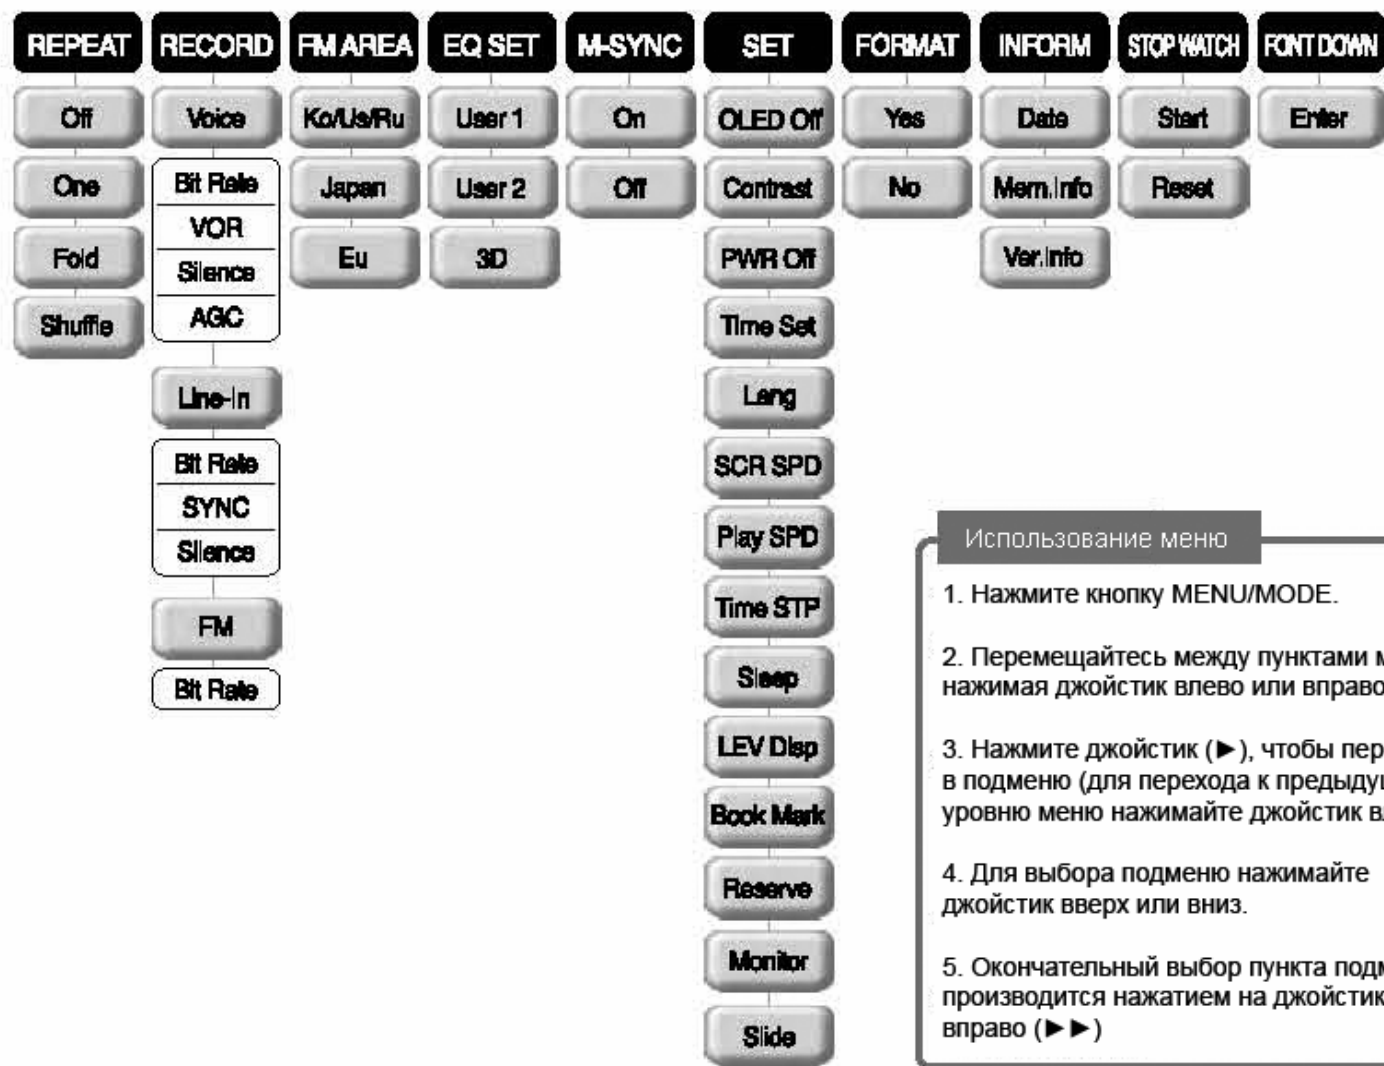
REPEAT RECORD FM AREA EQ SET M-SYNC SET FORMAT INFORM STOP WATCH FONT DOWN

Off
One
Fold
Shuffle

Voice
Bit Rate
VOR
Silence
AGC
Line-In
Bit Rate
SYNC
Silence
FM
Bit Rate

Ko/Us/Ru
Japan
Eu

User 1
User 2
3D

On
Off

OLED Off
Contrast
PWR Off
Time Set
Lang
SCR SPD
Play SPD
Time STP
Sleep
LEV Disp
Book Mark
Reserve
Monitor
Slide

Yes
No

Date
Mem.Info
Ver.Info

Start
Reset

Enter

Использование меню

1. Нажмите кнопку MENU/MODE.

2. Перемещайтесь между пунктами м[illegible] нажимая джойстик влево или вправо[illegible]

3. Нажмите джойстик (►), чтобы пер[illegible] в подменю (для перехода к предыду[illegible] уровню меню нажимайте джойстик в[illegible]

4. Для выбора подменю нажимайте джойстик вверх или вниз.

5. Окончательный выбор пункта подм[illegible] производится нажатием на джойстик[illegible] вправо (►►)